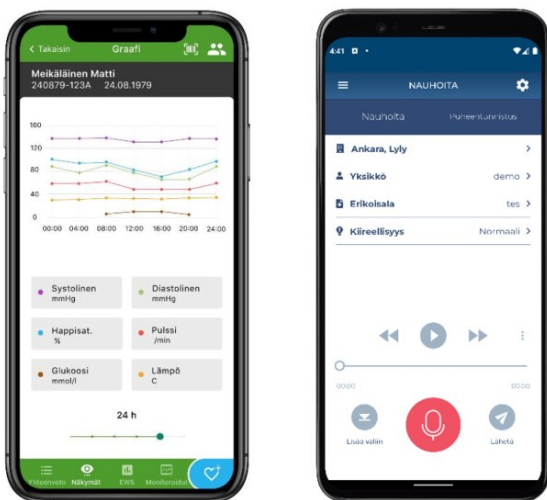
< Takaisin Graafi

Meikäläinen Matti
240879-123A 24.08.1979

160
120
80
40
0
00:00 04:00 08:00 12:00 16:00 20:00 24:00

Systolinen mmHg
Diastolinen mmHg
Happisat. %
Pulssi /min
Glukoosi mmol/l
Lämpö C

24 h

Yhteenveto Näkymät EWS Monitoroidut

4:41

NAUHOITA

Nauhoita Puheentunnistus

Ankara, Lyly >
Yksikkö demo >
Erikoisala tes >
Kiireellisyys Normaali >

00:00 00:00

Lisää valin Lähetä